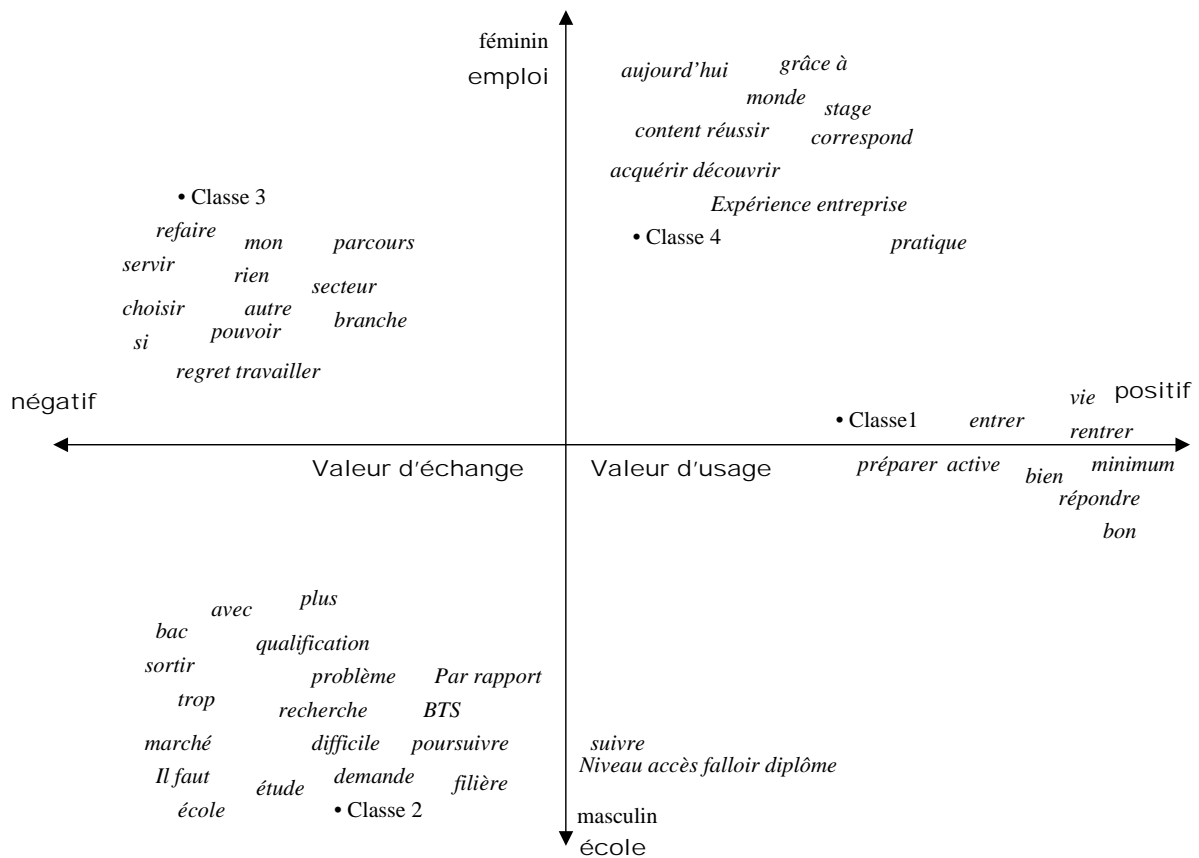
féminin
emploi

aujourd'hui grâce à
monde stage
content réussir correspond
acquérir découvrir
Expérience entreprise
• Classe 4 pratique

• Classe 3
refaire mon parcours
servir rien
secteur
choisir autre
pouvoir branche
si
regret travailler

négatif

positif
vie
• Classe1 entrer
rentrer

Valeur d'échange

Valeur d'usage

préparer active
bien minimum
répondre
bon

plus
avec
bac
qualification
sortir
problème Par rapport
trop
recherche BTS
marché difficile poursuivre
Il faut demande filière
étude
école
• Classe 2

suivre
Niveau accès falloir diplôme

masculin
école